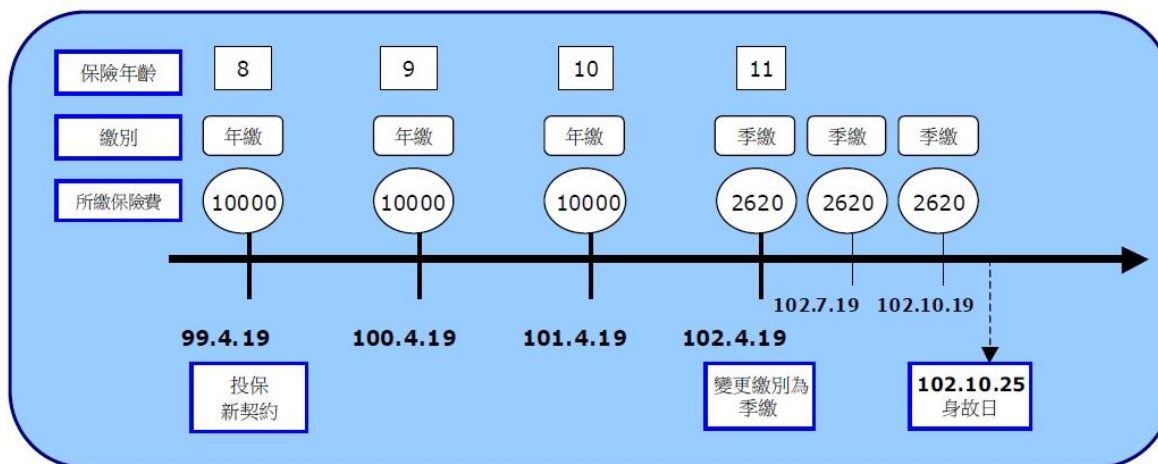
保險年齡

8

9

10

11

繳別

年繳

年繳

年繳

季繳

季繳

季繳

所繳保險費

10000

10000

10000

2620

2620

2620

102.7.19

102.10.19

99.4.19

100.4.19

101.4.19

102.4.19

投保
新契約

變更繳別為
季繳

102.10.25
身故日